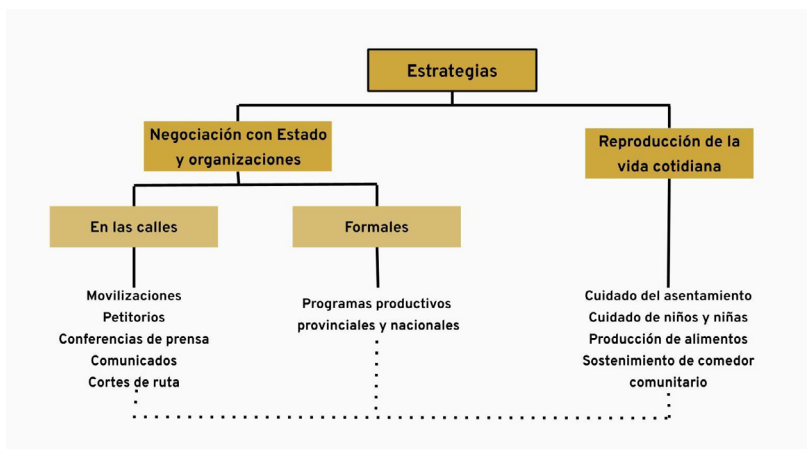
Estrategias

Negociación con Estado y organizaciones

Reproducción de la vida cotidiana

En las calles

Formales

Movilizaciones
Petitorios
Conferencias de prensa
Comunicados
Cortes de ruta

Programas productivos provinciales y nacionales

Cuidado del asentamiento
Cuidado de niños y niñas
Producción de alimentos
Sostenimiento de comedor comunitario